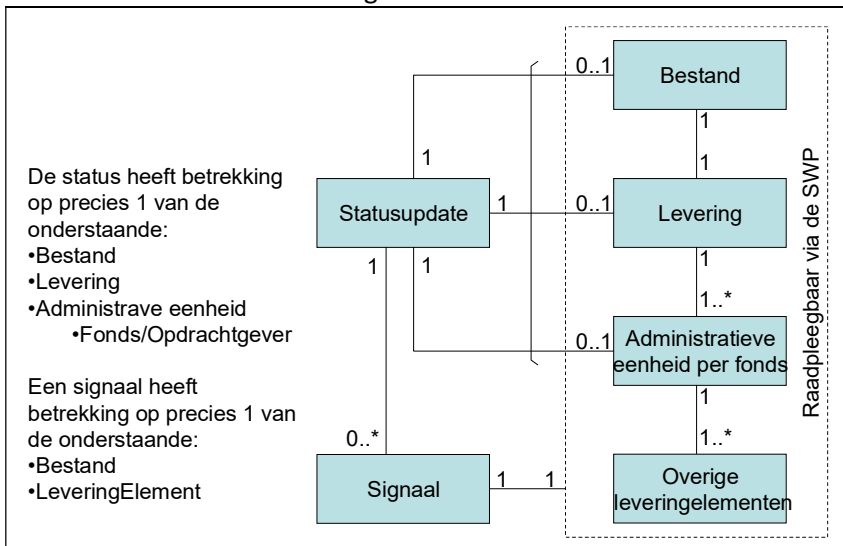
De status heeft betrekking op precies 1 van de onderstaande:
•Bestand
•Levering
•Administrave eenheid
•Fonds/Opdrachtgever

Een signaal heeft betrekking op precies 1 van de onderstaande:
•Bestand
•LeveringElement

Statusupdate

Signaal

Bestand

Levering

Administratieve eenheid per fonds

Overige leveringelementen

Raadpleegbaar via de SWP

0..1
1
1
1
0..1
1
1
1
1..*
0..1
1
1..*
0..*
1
1